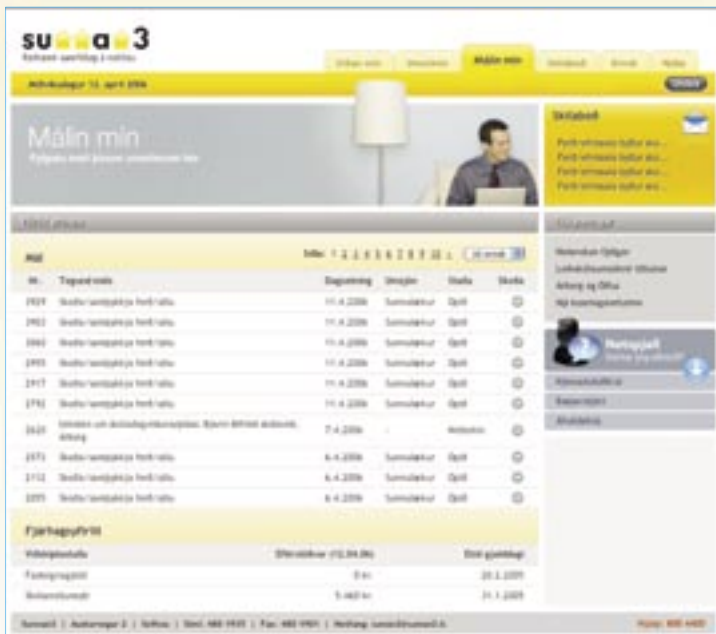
su a 3

Rafrænt samfélag á netinu

Málin mín

Miðvikudagur 12. apríl 2006

Málin min

Innbox

Mál

Nr. | Tegund máls | Dagsetning | Umsjón | Staða | Skoða
2929 | Skoða/samþykkja tilboð | 11.4.2006 | Sumarbústaður | Opið |
2902 | Skoða/samþykkja tilboð | 11.4.2006 | Sumarbústaður | Opið |
2860 | Skoða/samþykkja tilboð | 11.4.2006 | Sumarbústaður | Opið |
2895 | Skoða/samþykkja tilboð | 11.4.2006 | Sumarbústaður | Opið |
2917 | Skoða/samþykkja tilboð | 11.4.2006 | Sumarbústaður | Opið |
2792 | Skoða/samþykkja tilboð | 11.4.2006 | Sumarbústaður | Opið |
2620 | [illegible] | 7.4.2006 | - | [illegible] |
2571 | Skoða/samþykkja tilboð | 6.4.2006 | Sumarbústaður | Opið |
2732 | Skoða/samþykkja tilboð | 6.4.2006 | Sumarbústaður | Opið |
2205 | Skoða/samþykkja tilboð | 6.4.2006 | Sumarbústaður | Opið |

Fjárhagsyfirlit

Viðskiptastaða | Eftirstöðvar | Eindagi
Fasteigngjöld | 0 kr. | 20.1.2005
Reikningur | 5.460 kr. | 31.1.2005

Sumar3 | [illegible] | Sími: 480 1935 | Fax: 480 1901 | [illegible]